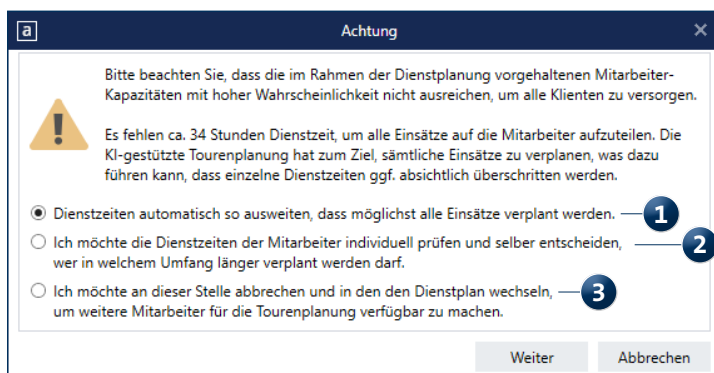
a

Achtung

×

Bitte beachten Sie, dass die im Rahmen der Dienstplanung vorgehaltenen Mitarbeiter-Kapazitäten mit hoher Wahrscheinlichkeit nicht ausreichen, um alle Klienten zu versorgen.

Es fehlen ca. 34 Stunden Dienstzeit, um alle Einsätze auf die Mitarbeiter aufzuteilen. Die KI-gestützte Tourenplanung hat zum Ziel, sämtliche Einsätze zu verplanen, was dazu führen kann, dass einzelne Dienstzeiten ggf. absichtlich überschritten werden.

Dienstzeiten automatisch so ausweiten, dass möglichst alle Einsätze verplant werden.

1

Ich möchte die Dienstzeiten der Mitarbeiter individuell prüfen und selber entscheiden, wer in welchem Umfang länger verplant werden darf.

2

Ich möchte an dieser Stelle abbrechen und in den den Dienstplan wechseln, um weitere Mitarbeiter für die Tourenplanung verfügbar zu machen.

3

Weiter

Abbrechen